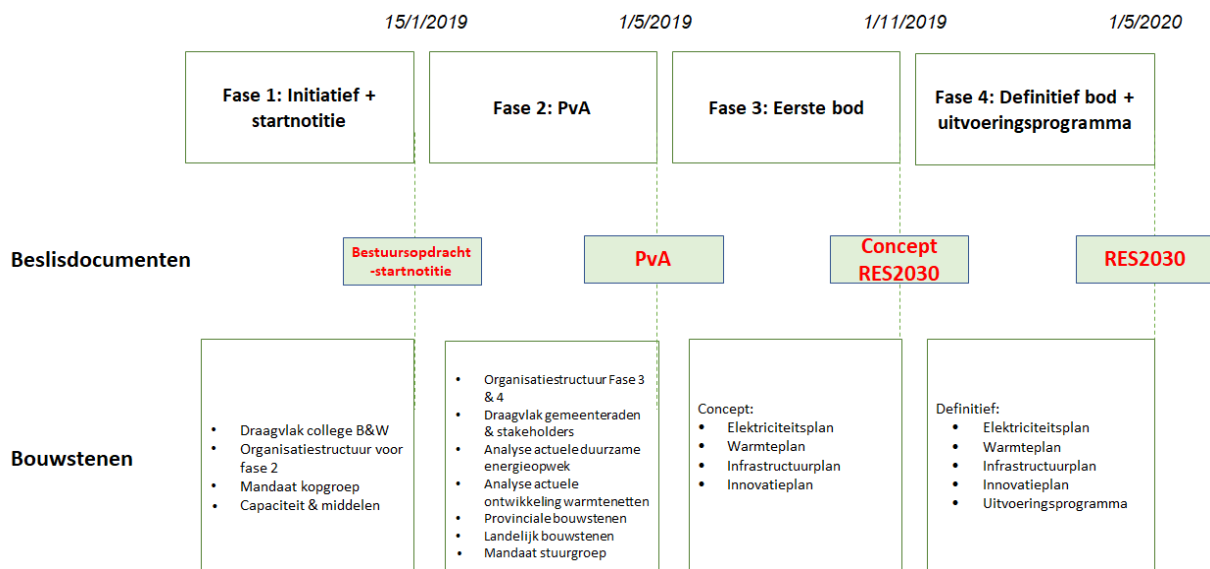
15/1/2019

1/5/2019

1/11/2019

1/5/2020

Fase 1: Initiatief + startnotitie

Fase 2: PvA

Fase 3: Eerste bod

Fase 4: Definitief bod + uitvoeringsprogramma

Beslisdocumenten

Bestuursopdracht -startnotitie

PvA

Concept RES2030

RES2030

Bouwstenen

- Draagvlak college B&W
- Organisatiestructuur voor fase 2
- Mandaat kopgroep
- Capaciteit & middelen

- Organisatiestructuur Fase 3 & 4
- Draagvlak gemeenteraden & stakeholders
- Analyse actuele duurzame energieopwek
- Analyse actuele ontwikkeling warmtenetten
- Provinciale bouwstenen
- Landelijk bouwstenen
- Mandaat stuurgroep

Concept:
- Elektriciteitsplan
- Warmteplan
- Infrastructuurplan
- Innovatieplan

Definitief:
- Elektriciteitsplan
- Warmteplan
- Infrastructuurplan
- Innovatieplan
- Uitvoeringsprogramma